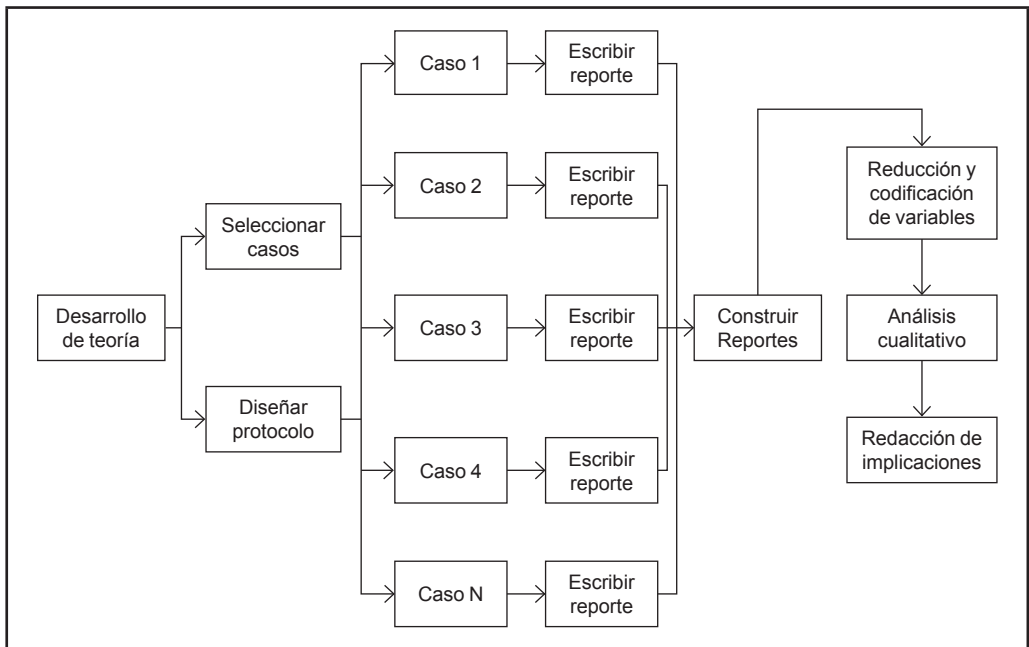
Desarrollo de teoría

Seleccionar casos

Diseñar protocolo

Caso 1

Escribir reporte

Caso 2

Escribir reporte

Caso 3

Escribir reporte

Caso 4

Escribir reporte

Caso N

Escribir reporte

Construir Reportes

Reducción y codificación de variables

Análisis cualitativo

Redacción de implicaciones